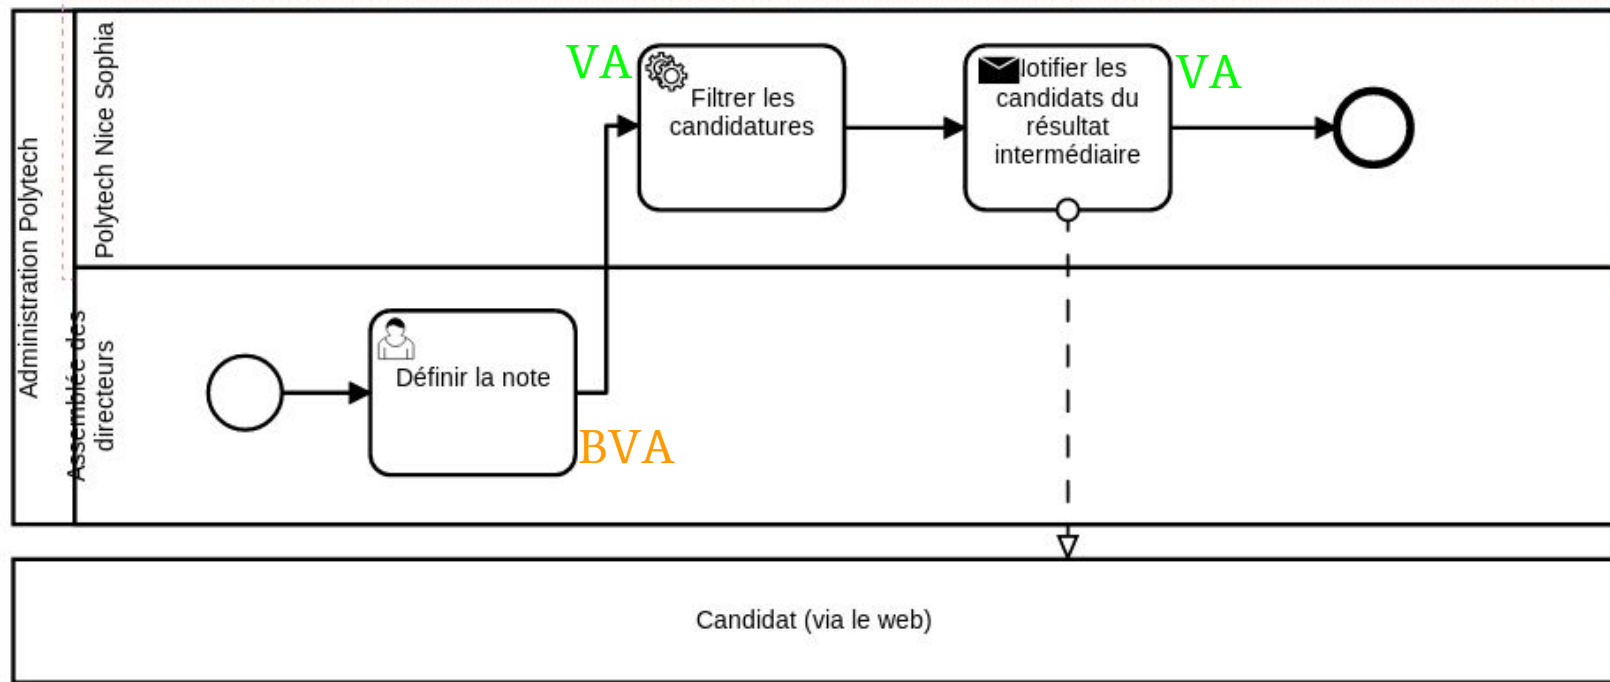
Administration Polytech

Polytech Nice Sophia

VA

Filtrer les candidatures

lotifier les candidats du résultat intermédiaire

VA

Assemblée des directeurs

Définir la note

BVA

Candidat (via le web)